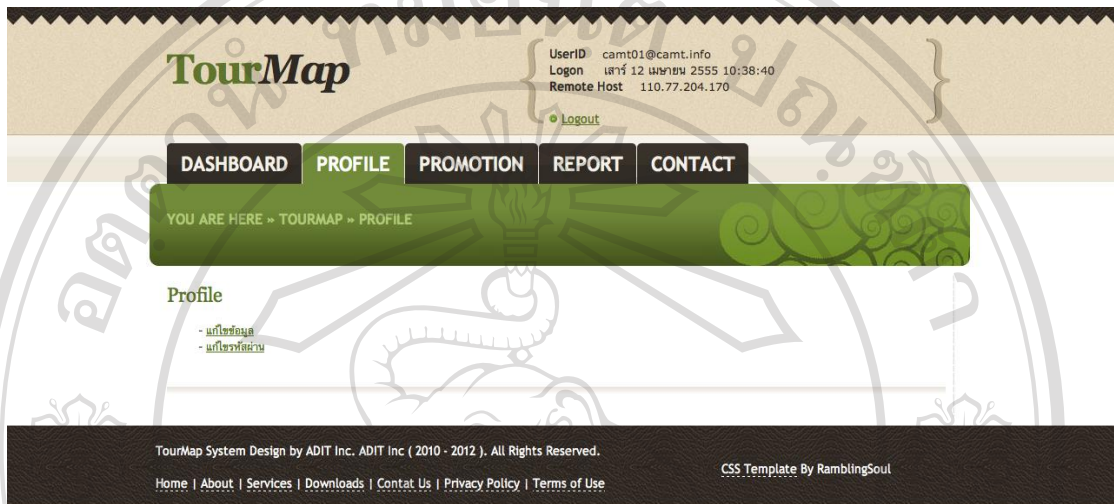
TourMap

UserID camt01@camt.info
Logon เสาร์ 12 เมษายน 2555 10:38:40
Remote Host 110.77.204.170

Logout

DASHBOARD PROFILE PROMOTION REPORT CONTACT

YOU ARE HERE » TOURMAP » PROFILE

Profile

- แก้ไขข้อมูล
- แก้ไขรหัสผ่าน

TourMap System Design by ADIT Inc. ADIT Inc ( 2010 - 2012 ). All Rights Reserved.

Home | About | Services | Downloads | Contat Us | Privacy Policy | Terms of Use

CSS Template By RamblingSoul